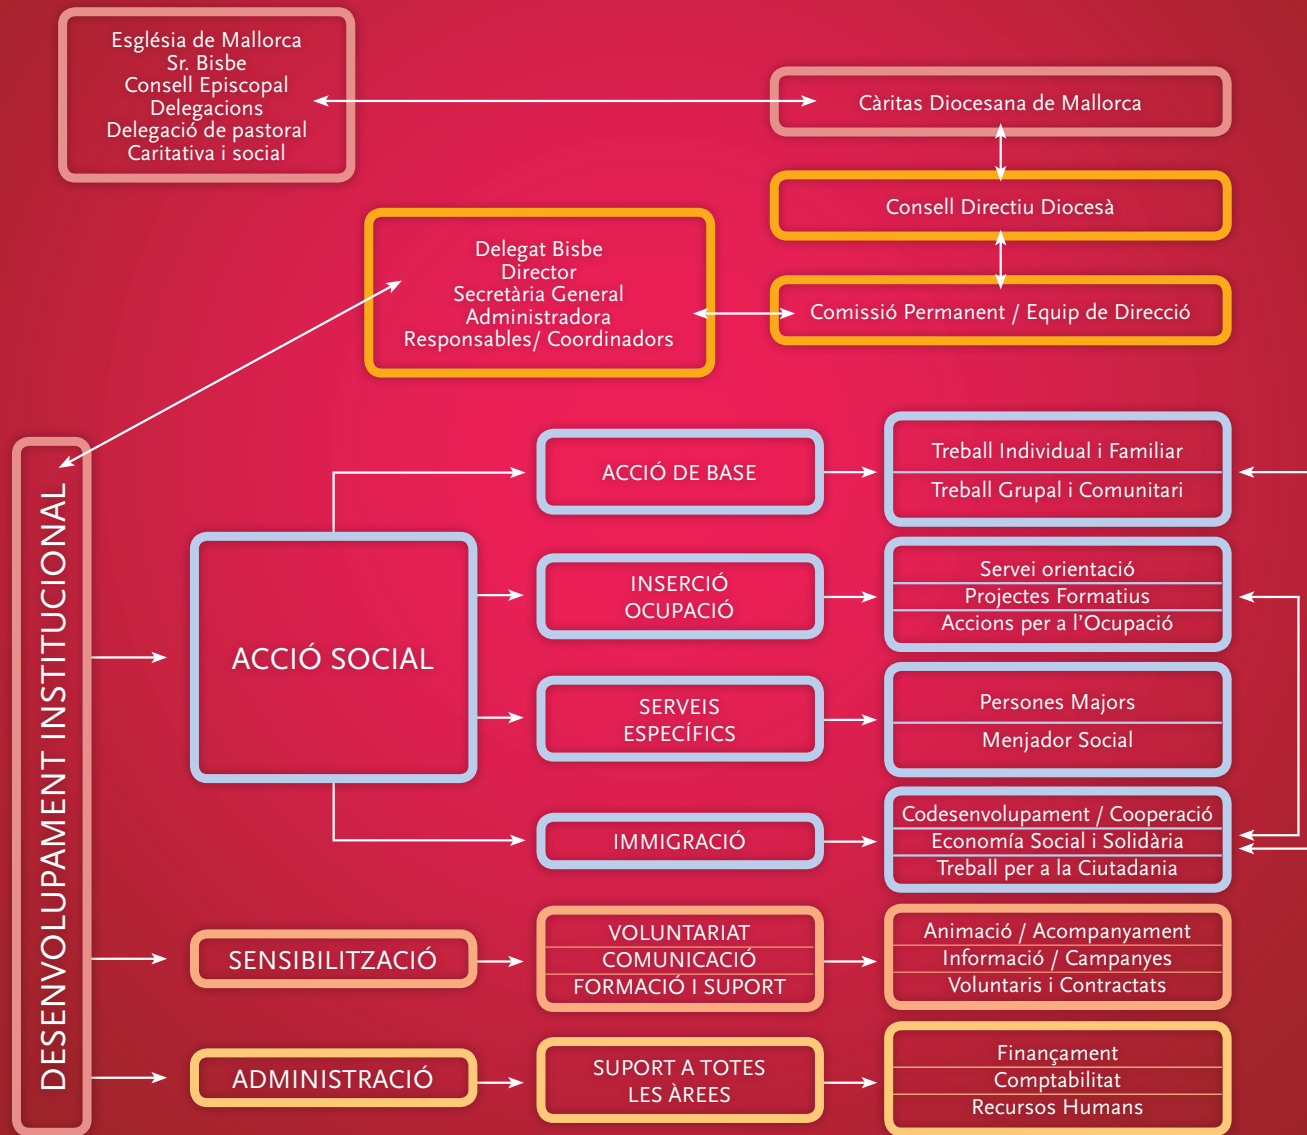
Església de Mallorca
Sr. Bisbe
Consell Episcopal
Delegacions
Delegació de pastoral
Caritativa i social

Càritas Diocesana de Mallorca

Consell Directiu Diocesà

Delegat Bisbe
Director
Secretària General
Administradora
Responsables/ Coordinadors

Comissió Permanent / Equip de Direcció

DESENVOLUPAMENT INSTITUCIONAL

ACCIÓ SOCIAL

ACCIÓ DE BASE

Treball Individual i Familiar
Treball Grupal i Comunitari

INSERCIÓ
OCUPACIÓ

Servei orientació
Projectes Formatius
Accions per a l'Ocupació

SERVEIS
ESPECÍFICS

Persones Majors
Menjador Social

IMMIGRACIÓ

Codesenvolupament / Cooperació
Economía Social i Solidària
Treball per a la Ciutadania

SENSIBILITZACIÓ

VOLUNTARIAT
COMUNICACIÓ
FORMACIÓ I SUPORT

Animació / Acompanyament
Informació / Campanyes
Voluntaris i Contractats

ADMINISTRACIÓ

SUPORT A TOTES
LES ÀREES

Finançament
Comptabilitat
Recursos Humans